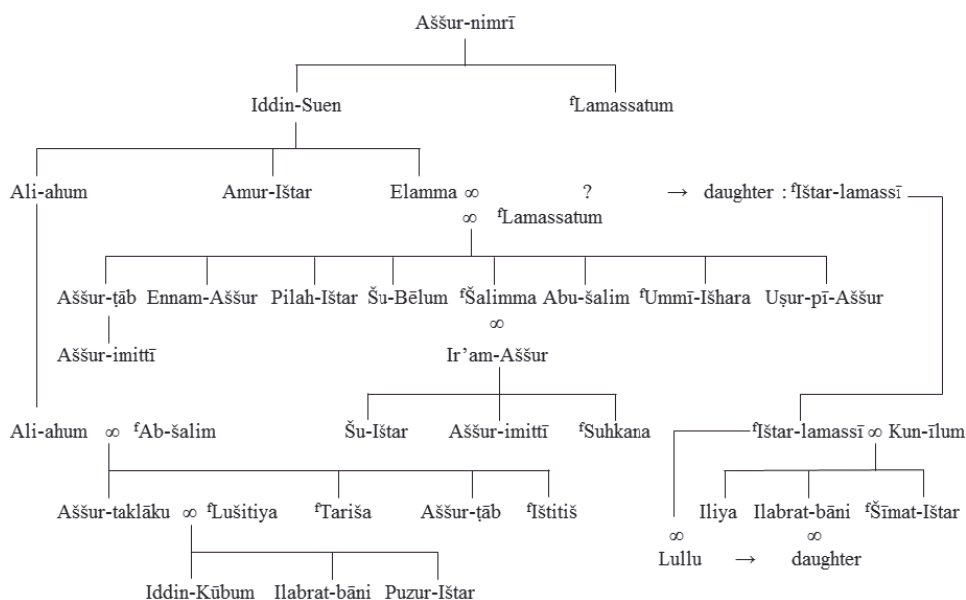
Aššur-nimrī

Iddin-Suen

$^{f}$Lamassatum

Ali-ahum

Amur-Ištar

Elamma ∞

?

→ daughter : $^{f}$Ištar-lamassī

∞ $^{f}$Lamassatum

Aššur-ṭāb

Ennam-Aššur

Pilah-Ištar

Šu-Bēlum

$^{f}$Šalimma

Abu-šalim

$^{f}$Ummī-Išhara

Uṣur-pī-Aššur

Aššur-imittī

∞

Ir'am-Aššur

Ali-ahum ∞ $^{f}$Ab-šalim

Šu-Ištar

Aššur-imittī

$^{f}$Suhkana

$^{f}$Ištar-lamassī ∞ Kun-īlum

Aššur-taklāku ∞ $^{f}$Lušitiya

$^{f}$Tariša

Aššur-ṭāb

$^{f}$Ištitiš

Iliya

Ilabrat-bāni

$^{f}$Šīmat-Ištar

∞

∞

Lullu → daughter

Iddin-Kūbum

Ilabrat-bāni

Puzur-Ištar